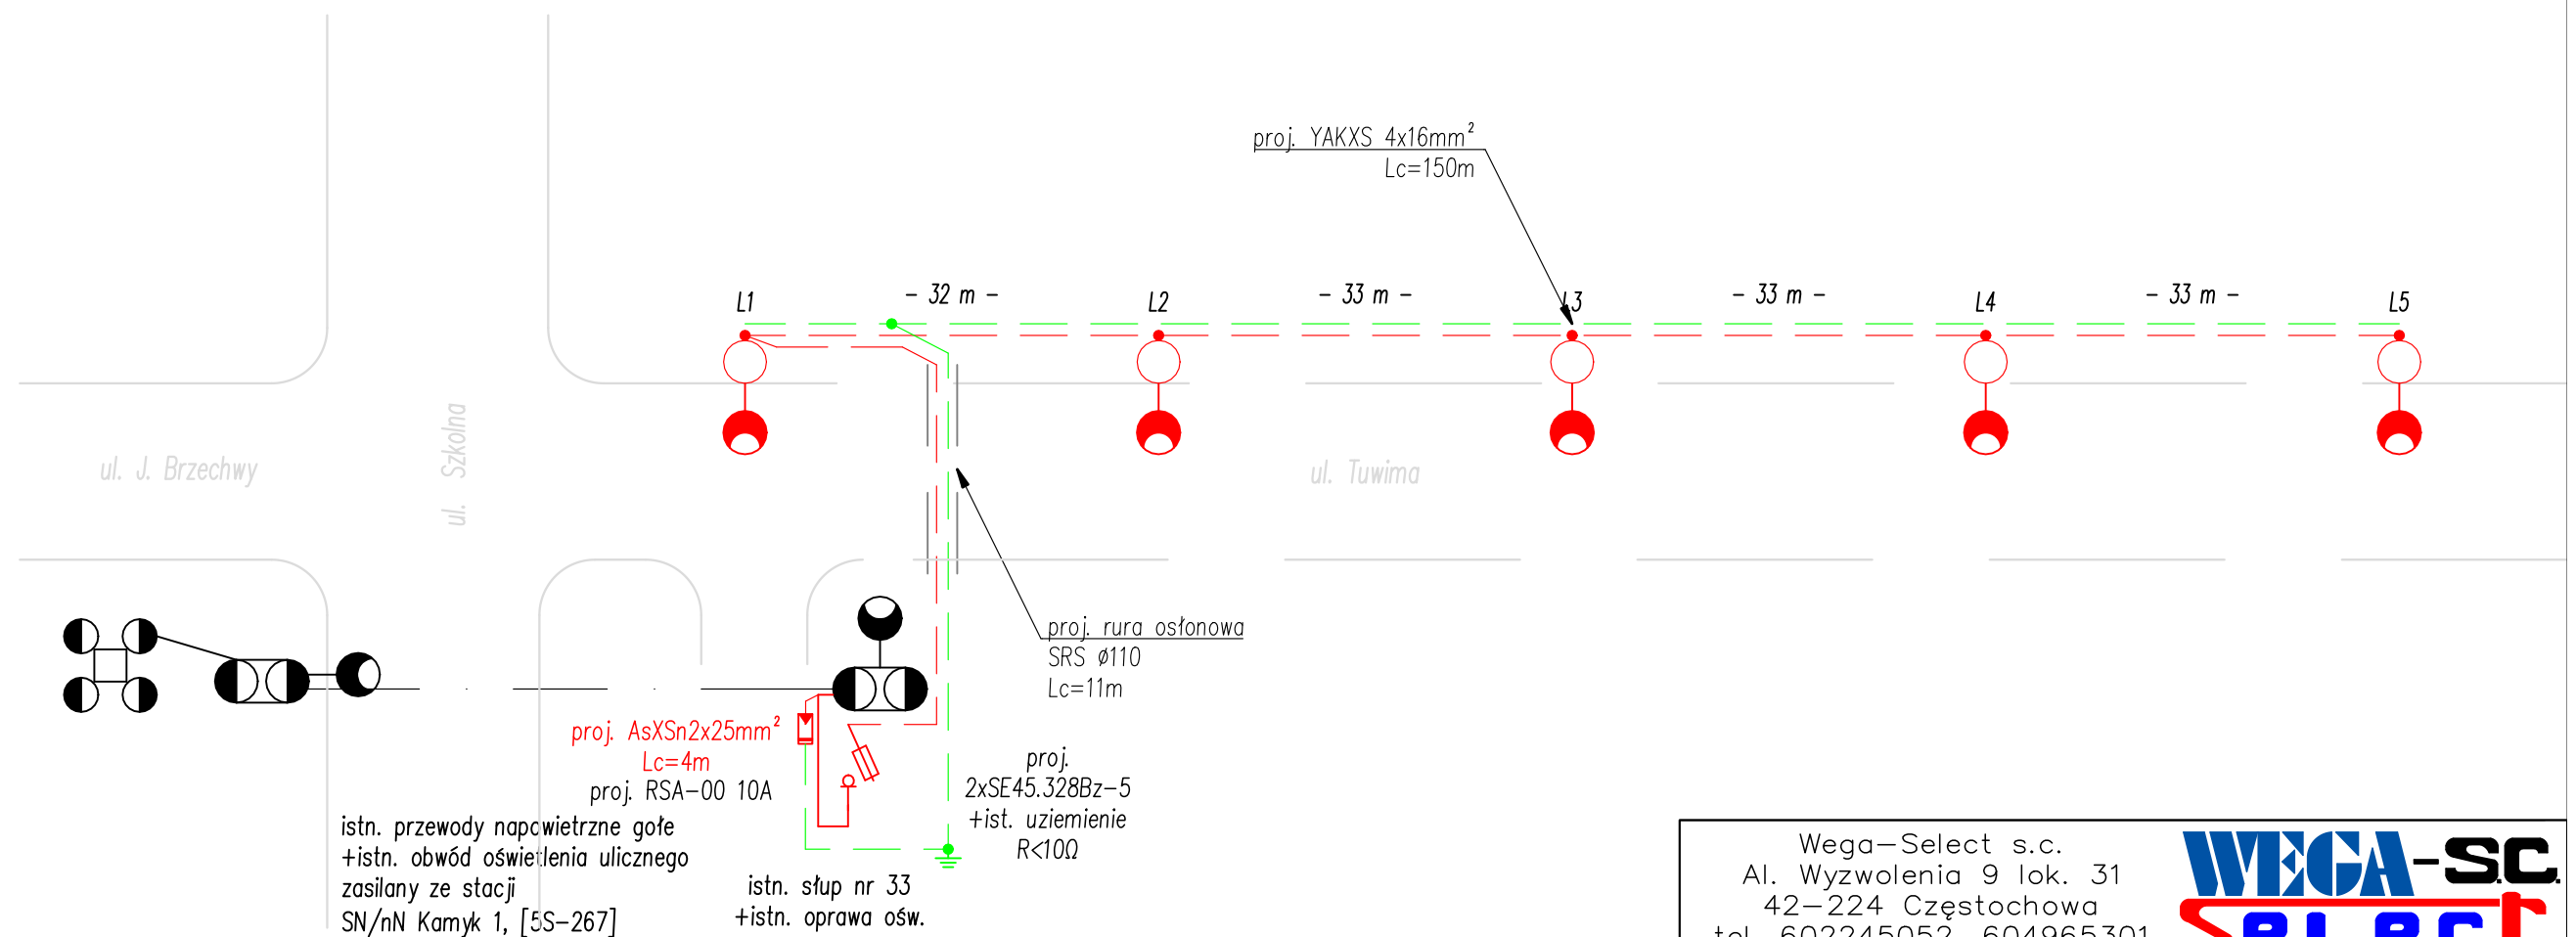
proj. YAKXS 4x16mm$^2$
Lc=150m

L1
- 32 m -
L2
- 33 m -
L3
- 33 m -
L4
- 33 m -
L5

ul. J. Brzechwy
ul. Szkolna
ul. Tuwima

proj. rura osłonowa
SRS ø110
Lc=11m

proj. AsXSn2x25mm$^2$
Lc=4m
proj. RSA-00 10A

proj.
2xSE45.328Bz-5
+ist. uziemienie
R<10Ω

istn. przewody napowietrzne gołe
+istn. obwód oświetlenia ulicznego
zasilany ze stacji
SN/nN Kamyk 1, [5S-267]

istn. słup nr 33
+istn. oprawa ośw.

Wega-Select s.c.
Al. Wyzwolenia 9 lok. 31
42-224 Częstochowa
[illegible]

WEGA-S.C.
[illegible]